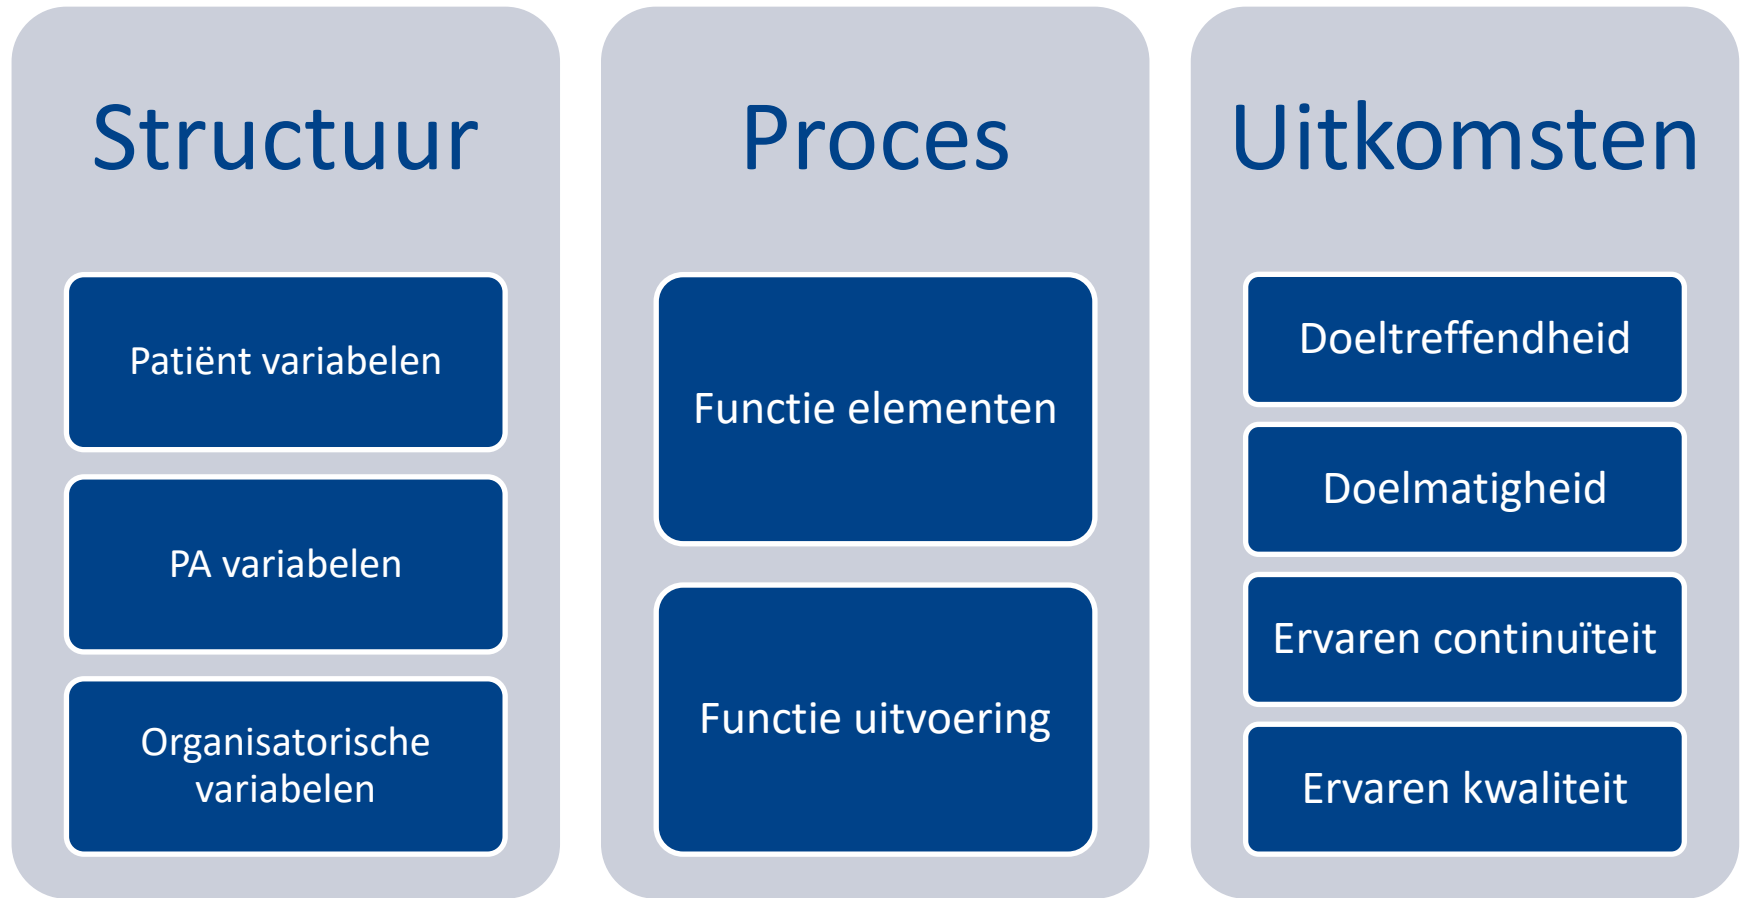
Structuur

Patiënt variabelen

PA variabelen

Organisatorische variabelen

Proces

Functie elementen

Functie uitvoering

Uitkomsten

Doeltreffendheid

Doelmatigheid

Ervaren continuïteit

Ervaren kwaliteit